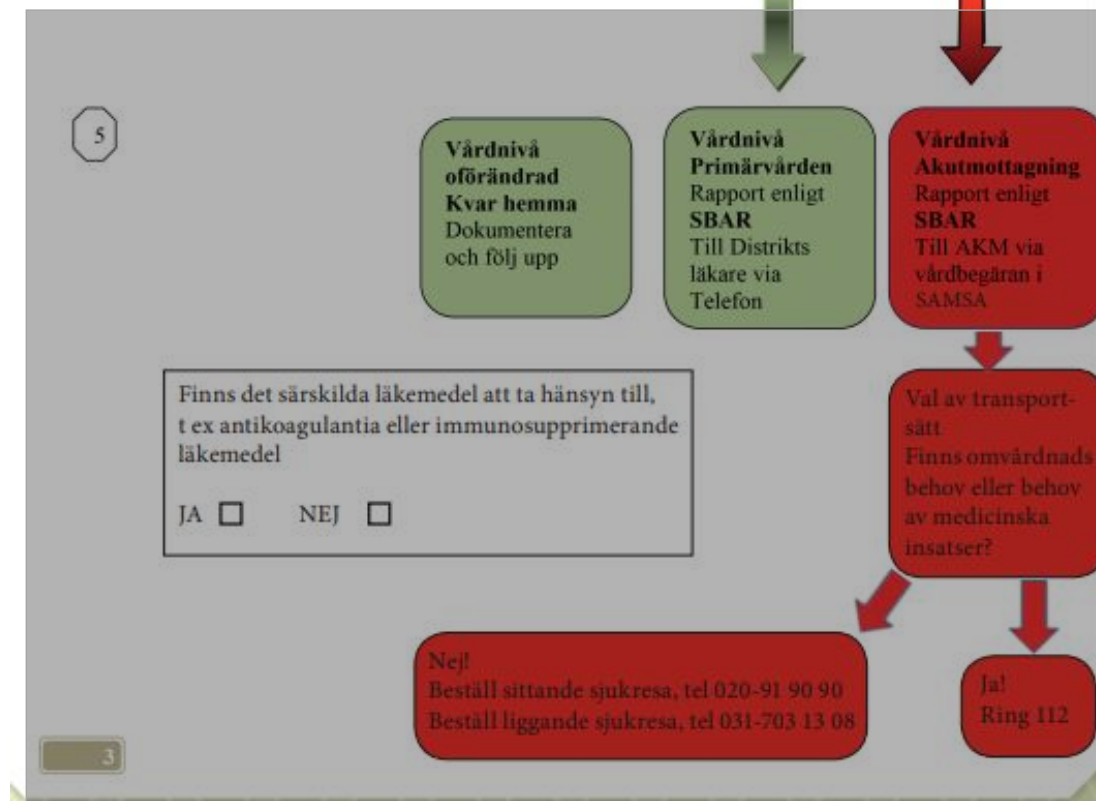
5

**Vårdnivå oförändrad Kvar hemma** Dokumentera och följ upp

**Vårdnivå Primärvården** Rapport enligt **SBAR** Till Distrikts läkare via Telefon

**Vårdnivå Akutmottagning** Rapport enligt **SBAR** Till AKM via vårdbegäran i SAMSA

Finns det särskilda läkemedel att ta hänsyn till, t ex antikoagulantia eller immunosupprimerande läkemedel

JA ☐ NEJ ☐

Val av transportsätt
Finns omvårdnads behov eller behov av medicinska insatser?

Nej!
Beställ sittande sjukresa, tel 020-91 90 90
Beställ liggande sjukresa, tel 031-703 13 08

Ja!
Ring 112

3